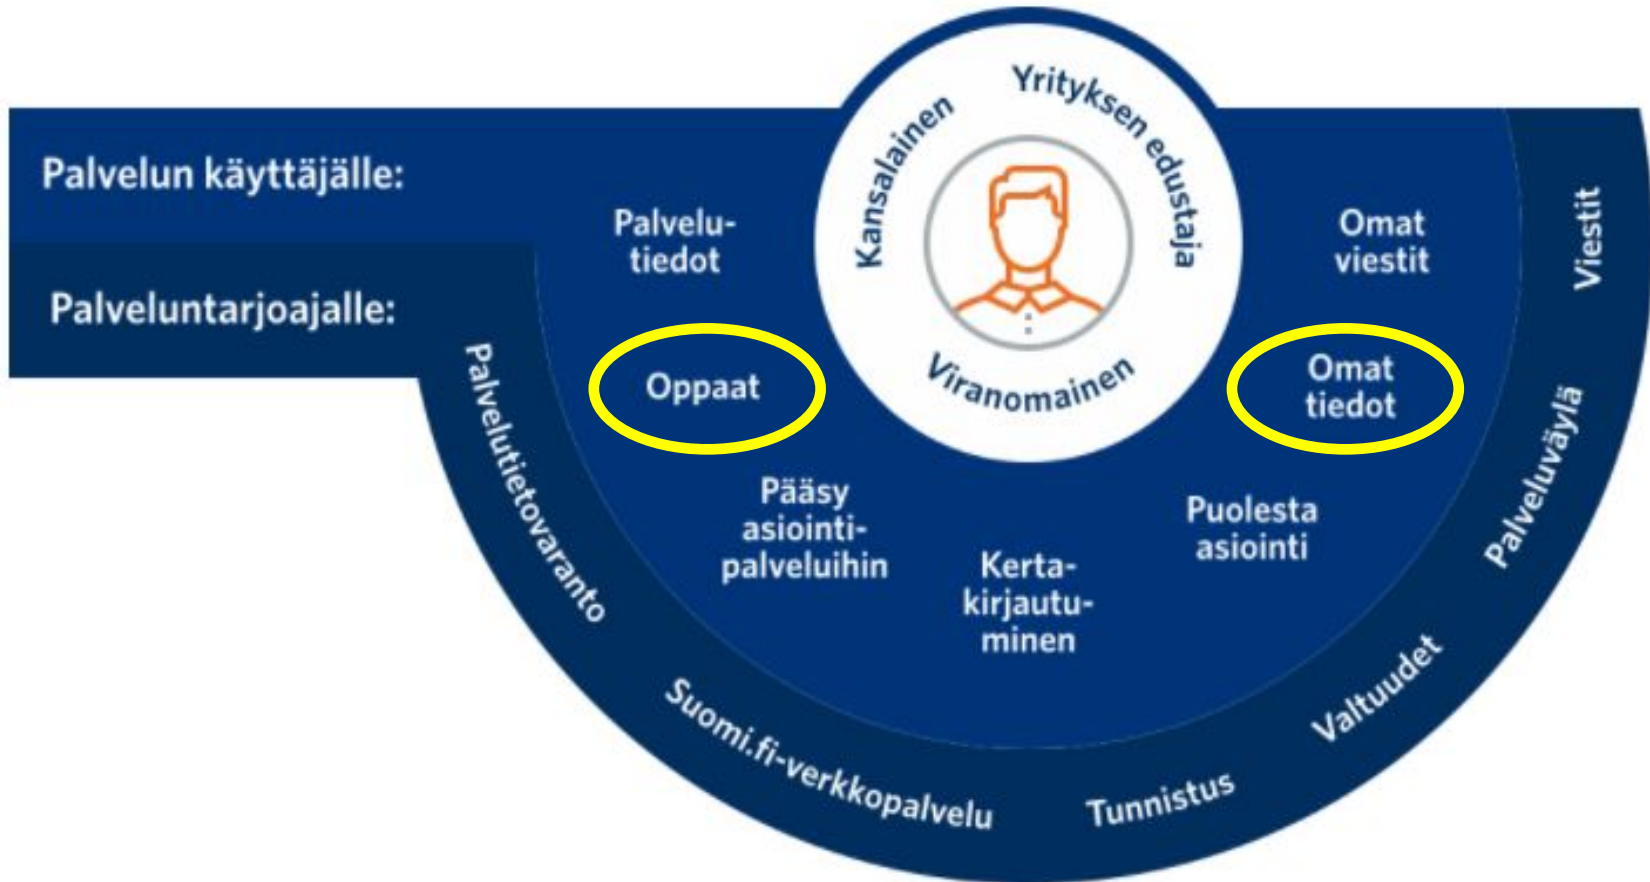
Palvelun käyttäjälle:

Palveluntarjoajalle:

Kansalainen

Yrityksen edustaja

Viranomainen

Palvelutiedot

Oppaat

Pääsy asiointipalveluihin

Kertakirjautuminen

Puolesta asiointi

Omat tiedot

Omat viestit

Palvelutietovaranto

Suomi.fi-verkkopalvelu

Tunnistus

Valtuudet

Palveluväylä

Viestit